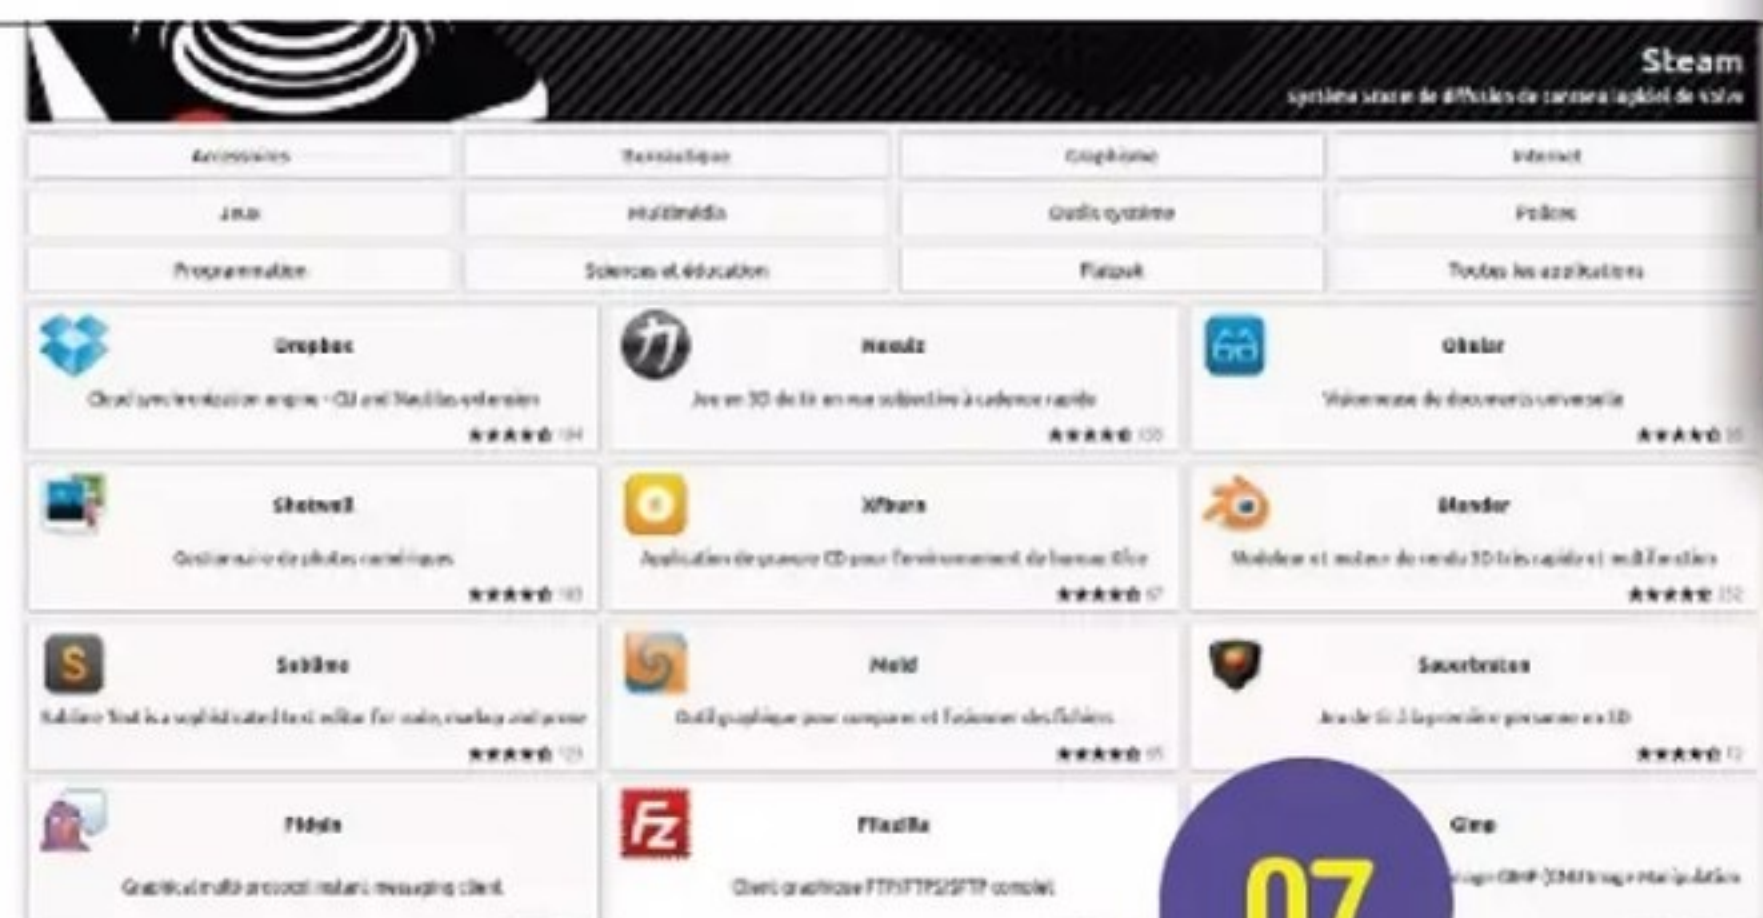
Steam
système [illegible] de diffusion de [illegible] logiciel de Valve

| Accessoires | Bureautique | Graphisme | Internet |
|---|---|---|---|
| Jeux | Multimédia | Outils système | Polices |
| Programmation | Sciences et éducation | Thèmes | Toutes les applications |

Dropbox
Cloud synchronisation engine - CLI and Nautilus extension
★★★★★ 104

Nexuiz
Jeu en 3D de tir en vue subjective à cadence rapide
★★★★★ 120

Okular
Visionneuse de documents universelle
★★★★★ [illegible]

Shotwell
Gestionnaire de photos numériques
★★★★★ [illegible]

Xfburn
Application de gravure CD pour l'environnement de bureau Xfce
★★★★★ 57

Blender
Modeleur et moteur de rendu 3D très rapide et modification
★★★★★ 152

Sublime
Sublime Text is a sophisticated text editor for code, markup and prose
★★★★★ 123

Meld
Outil graphique pour comparer et fusionner des fichiers
★★★★★ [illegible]

Sauerbraten
Jeu de tir à la première personne en 3D
★★★★★ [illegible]

Pidgin
Graphical multi-protocol instant messaging client

FileZilla
Client graphique FTP/FTPS/SFTP complet

Gimp
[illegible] GIMP (GNU Image Manipulation

07